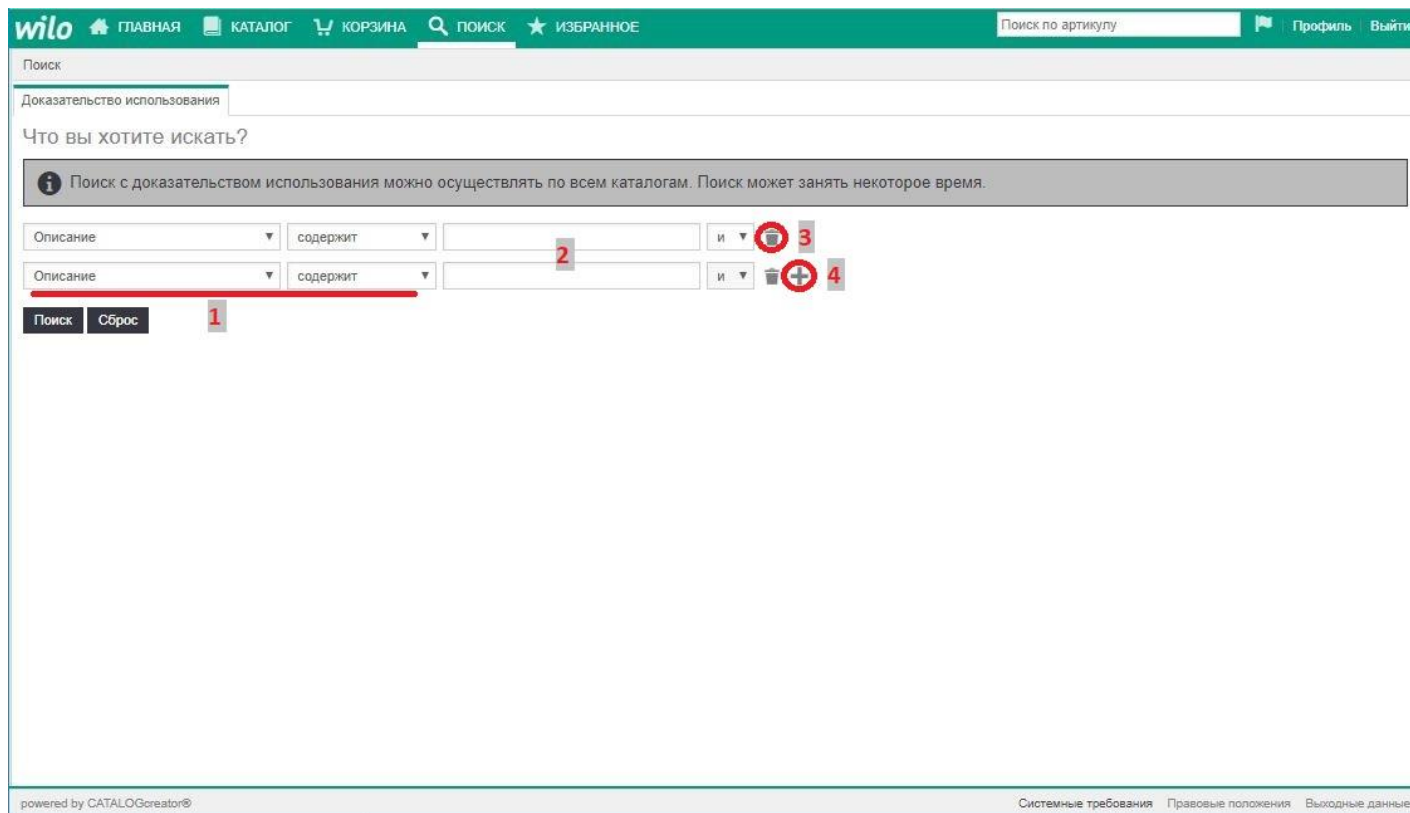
wilo ГЛАВНАЯ КАТАЛОГ КОРЗИНА ПОИСК ИЗБРАННОЕ Поиск по артикулу Профиль Выйти

Поиск

Доказательство использования

Что вы хотите искать?

Поиск с доказательством использования можно осуществлять по всем каталогам. Поиск может занять некоторое время.

Описание содержит и 3

2

Описание содержит и 4

1

Поиск Сброс

powered by CATALOGcreator®

Системные требования Правовые положения Выходные данные